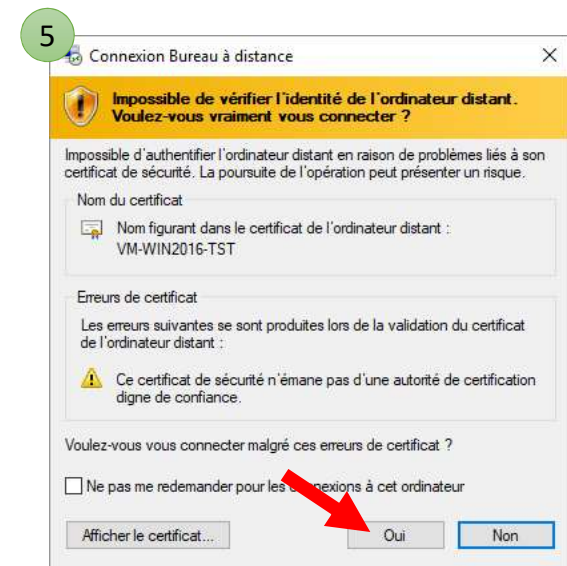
5

Connexion Bureau à distance

×

Impossible de vérifier l'identité de l'ordinateur distant. Voulez-vous vraiment vous connecter ?

Impossible d'authentifier l'ordinateur distant en raison de problèmes liés à son certificat de sécurité. La poursuite de l'opération peut présenter un risque.

Nom du certificat

Nom figurant dans le certificat de l'ordinateur distant : VM-WIN2016-TST

Erreurs de certificat

Les erreurs suivantes se sont produites lors de la validation du certificat de l'ordinateur distant :

Ce certificat de sécurité n'émane pas d'une autorité de certification digne de confiance.

Voulez-vous vous connecter malgré ces erreurs de certificat ?

Ne pas me redemander pour les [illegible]nexions à cet ordinateur

Afficher le certificat...

Oui

Non